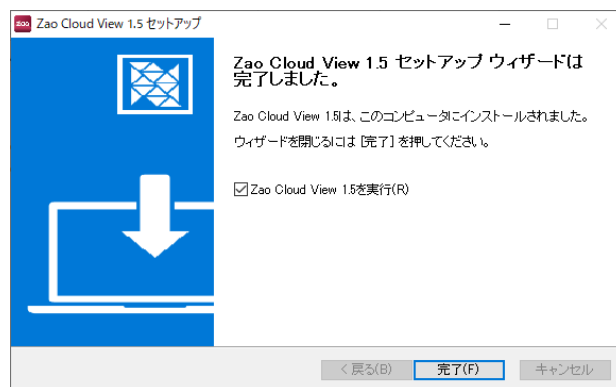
Zao Cloud View 1.5 セットアップ

Zao Cloud View 1.5 セットアップ ウィザードは完了しました。

Zao Cloud View 1.5は、このコンピュータにインストールされました。

ウィザードを閉じるには [完了] を押してください。

☑ Zao Cloud View 1.5を実行(R)

< 戻る(B)
完了(F)
キャンセル